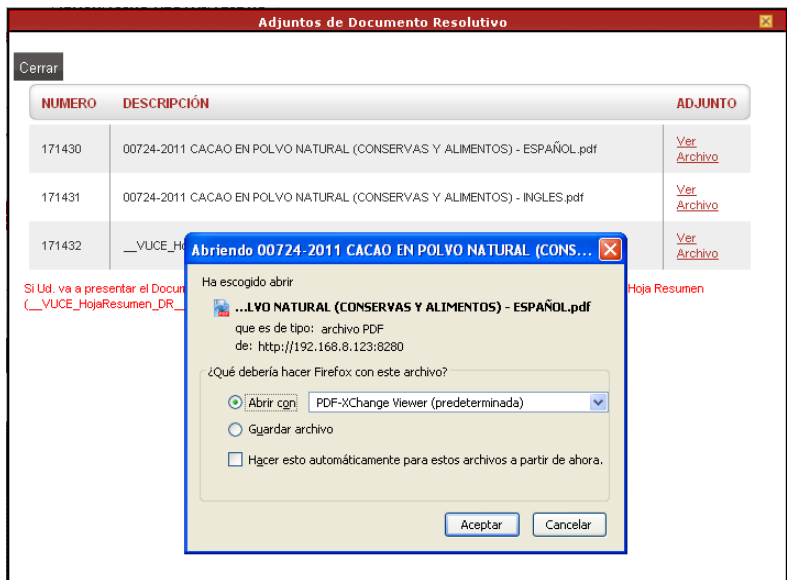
Adjuntos de Documento Resolutivo

Cerrar

| NUMERO | DESCRIPCIÓN | ADJUNTO |
|---|---|---|
| 171430 | 00724-2011 CACAO EN POLVO NATURAL (CONSERVAS Y ALIMENTOS) - ESPAÑOL.pdf | Ver Archivo |
| 171431 | 00724-2011 CACAO EN POLVO NATURAL (CONSERVAS Y ALIMENTOS) - INGLES.pdf | Ver Archivo |
| 171432 | __VUCE_Ho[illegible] | Ver Archivo |

Si Ud. va a presentar el Docum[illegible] Hoja Resumen (__VUCE_HojaResumen_DR_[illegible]

Abriendo 00724-2011 CACAO EN POLVO NATURAL (CONS...

Ha escogido abrir

...LVO NATURAL (CONSERVAS Y ALIMENTOS) - ESPAÑOL.pdf

que es de tipo: archivo PDF

de: http://192.168.8.123:8280

¿Qué debería hacer Firefox con este archivo?

Abrir con PDF-XChange Viewer (predeterminada)

Guardar archivo

Hacer esto automáticamente para estos archivos a partir de ahora.

Aceptar Cancelar